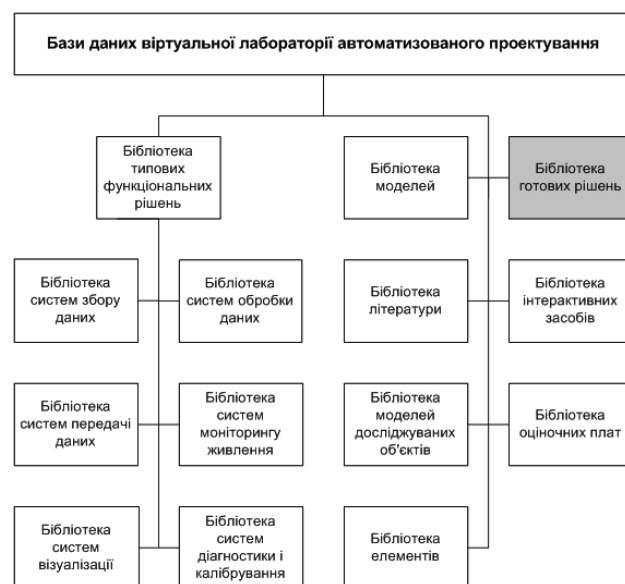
Бази даних віртуальної лабораторії автоматизованого проектування

Бібліотека типових функціональних рішень

Бібліотека моделей

Бібліотека готових рішень

Бібліотека систем збору даних

Бібліотека систем обробки даних

Бібліотека літератури

Бібліотека інтерактивних засобів

Бібліотека систем передачі даних

Бібліотека систем моніторингу живлення

Бібліотека моделей досліджуваних об'єктів

Бібліотека оціночних плат

Бібліотека систем візуалізації

Бібліотека систем діагностики і калібрування

Бібліотека елементів